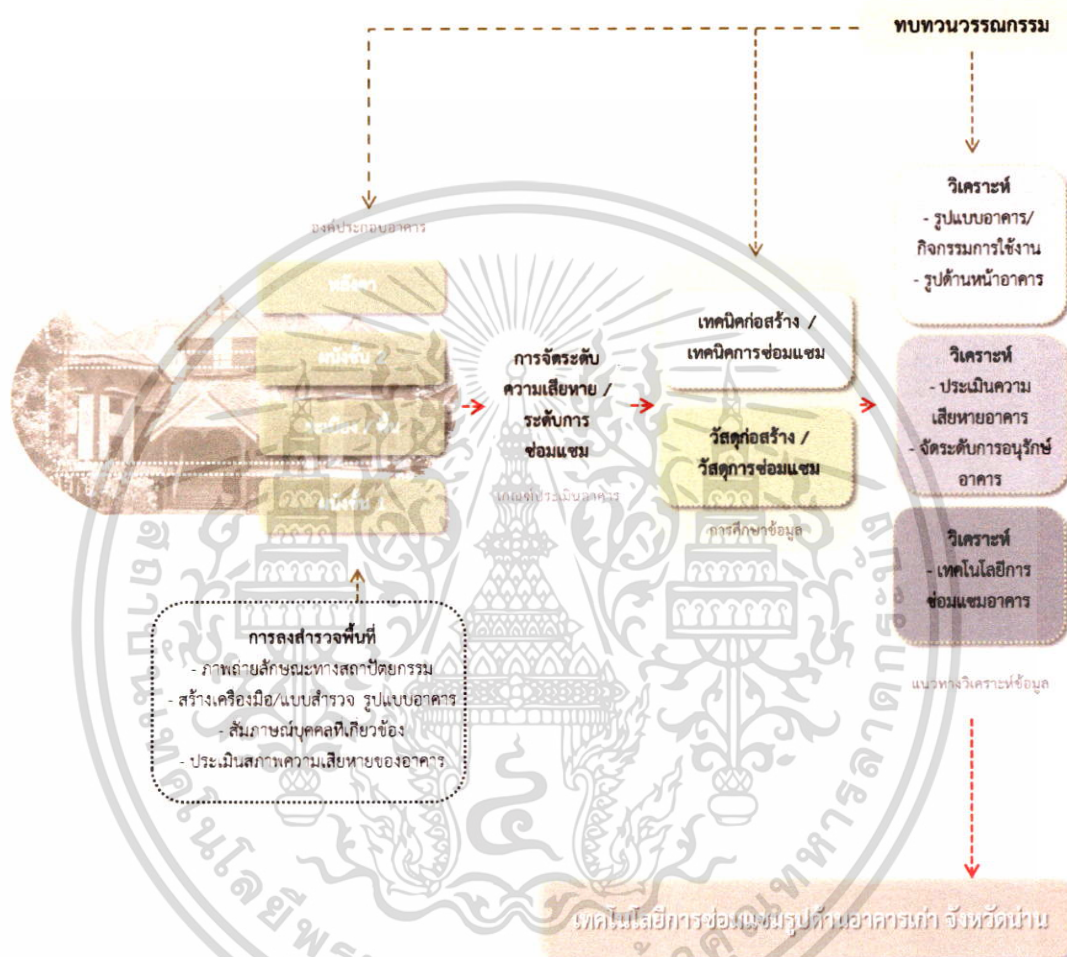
ทบทวนวรรณกรรม

องค์ประกอบอาคาร

หลังคา

ผนังชั้น 2

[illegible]

ผนังชั้น

การจัดระดับความเสียหาย / ระดับการซ่อมแซม

เกณฑ์ประเมินอาคาร

เทคนิคก่อสร้าง / เทคนิคการซ่อมแซม

วัสดุก่อสร้าง / วัสดุการซ่อมแซม

การศึกษาข้อมูล

วิเคราะห์
- รูปแบบอาคาร/กิจกรรมการใช้งาน
- รูปด้านหน้าอาคาร

วิเคราะห์
- ประเมินความเสียหายอาคาร
- จัดระดับการอนุรักษ์อาคาร

วิเคราะห์
- เทคโนโลยีการซ่อมแซมอาคาร

แนวทางวิเคราะห์ข้อมูล

การลงสำรวจพื้นที่
- ภาพถ่ายลักษณะทางสถาปัตยกรรม
- สร้างเครื่องมือ/แบบสำรวจ รูปแบบอาคาร
- สัมภาษณ์บุคคลที่เกี่ยวข้อง
- ประเมินสภาพความเสียหายของอาคาร

เทคโนโลยีการซ่อมแซมรูปด้านอาคารเก่า จังหวัดน่าน